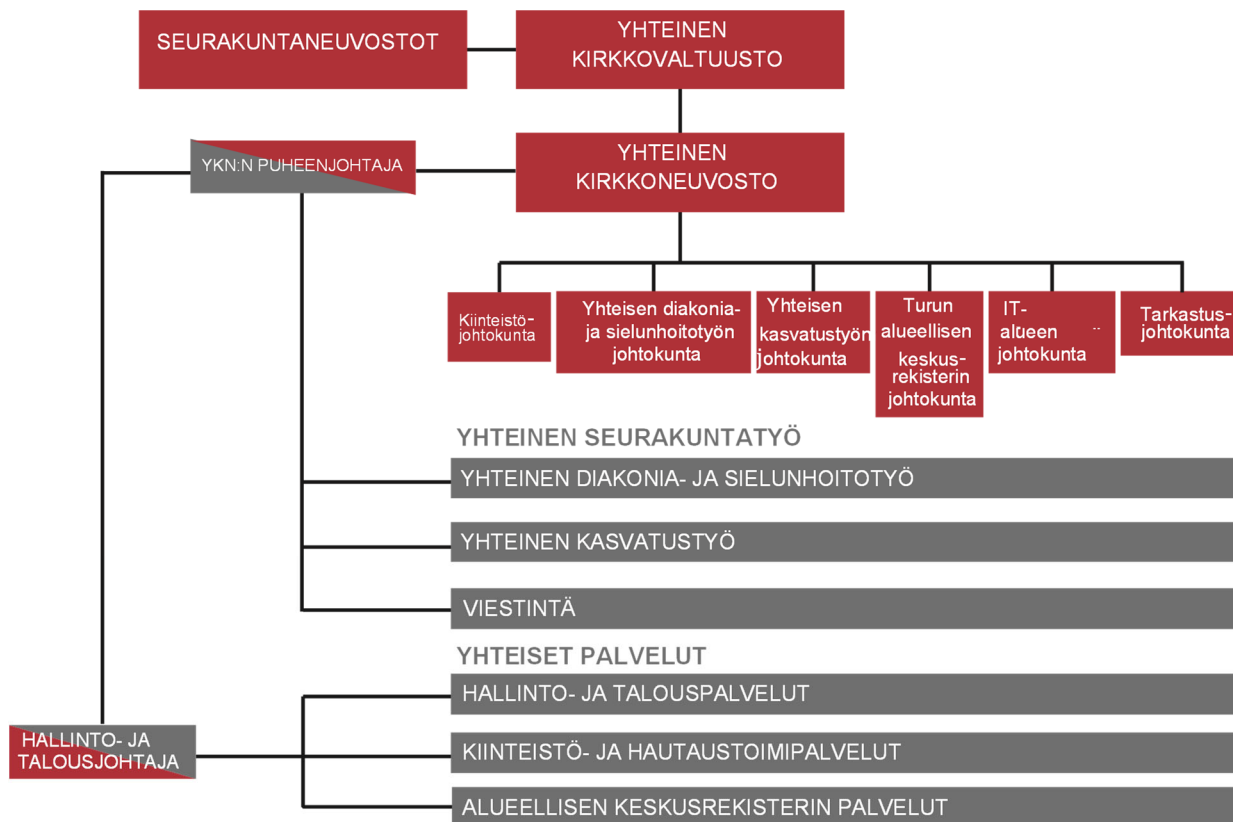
SEURAKUNTANEUVOSTOT

YHTEINEN KIRKKOVALTUUSTO

YKN:N PUHEENJOHTAJA

YHTEINEN KIRKKONEUVOSTO

Kiinteistö-johtokunta

Yhteisen diakonia- ja sielunhoitotyön johtokunta

Yhteisen kasvatustyön johtokunta

Turun alueellisen keskus-rekisterin johtokunta

IT-alueen johtokunta

Tarkastus-johtokunta

YHTEINEN SEURAKUNTATYÖ

YHTEINEN DIAKONIA- JA SIELUNHOITOTYÖ

YHTEINEN KASVATUSTYÖ

VIESTINTÄ

YHTEISET PALVELUT

HALLINTO- JA TALOUSPALVELUT

KIINTEISTÖ- JA HAUTAUSTOIMIPALVELUT

ALUEELLISEN KESKUSREKISTERIN PALVELUT

HALLINTO- JA TALOUSJOHTAJA